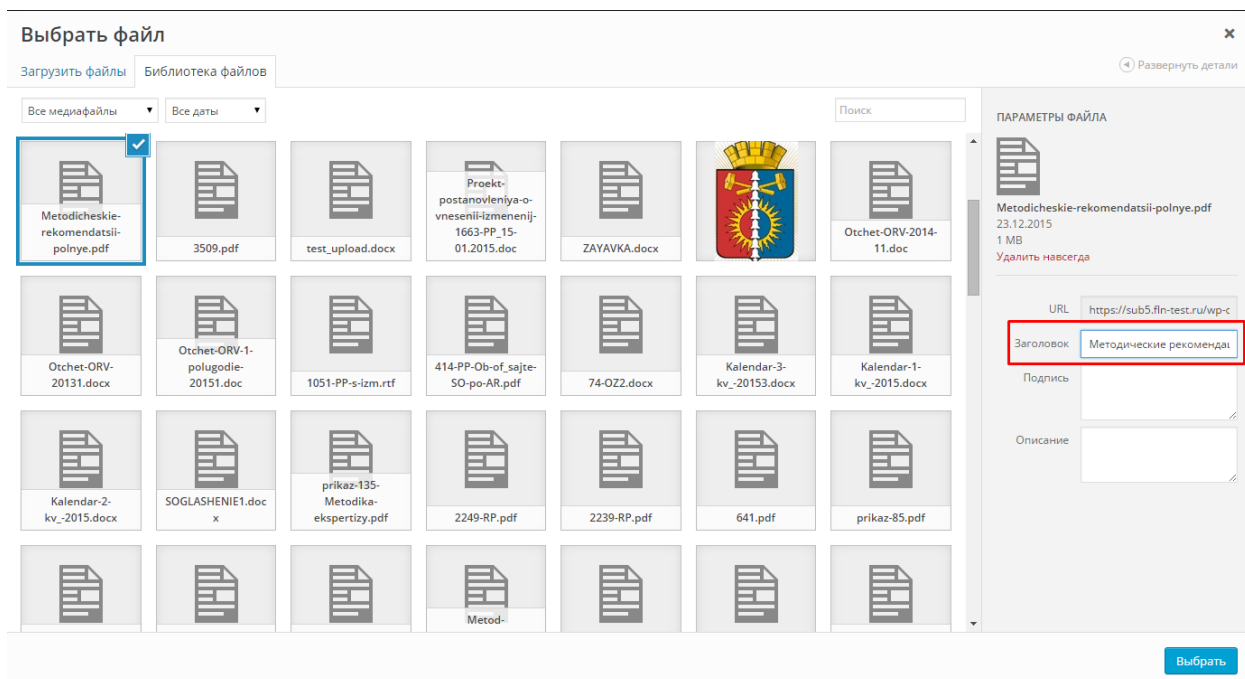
Выбрать файл

Загрузить файлы   Библиотека файлов

Развернуть детали

Все медиафайлы ▾   Все даты ▾   Поиск

Methodicheskie-rekomendatsii-polnye.pdf
3509.pdf
test_upload.docx
Proekt-postanovleniya-o-vnesenii-izmenenij-1663-PP_15-01.2015.doc
ZAYAVKA.docx
Otchet-ORV-2014-11.doc

Otchet-ORV-20131.docx
Otchet-ORV-1-polugodie-20151.doc
1051-PP-s-izm.rtf
414-PP-Ob-of_sajte-SO-po-AR.pdf
74-OZ2.docx
Kalendar-3-kv_-20153.docx
Kalendar-1-kv_-2015.docx

Kalendar-2-kv_-2015.docx
SOGLASHENIE1.docx
prikaz-135-Metodika-ekspertizy.pdf
2249-RP.pdf
2239-RP.pdf
641.pdf
prikaz-85.pdf

Metod-

ПАРАМЕТРЫ ФАЙЛА

Metodicheskie-rekomendatsii-polnye.pdf
23.12.2015
1 MB
Удалить навсегда

URL https://sub5.fln-test.ru/wp-c
Заголовок Методические рекомендаı
Подпись
Описание

Выбрать